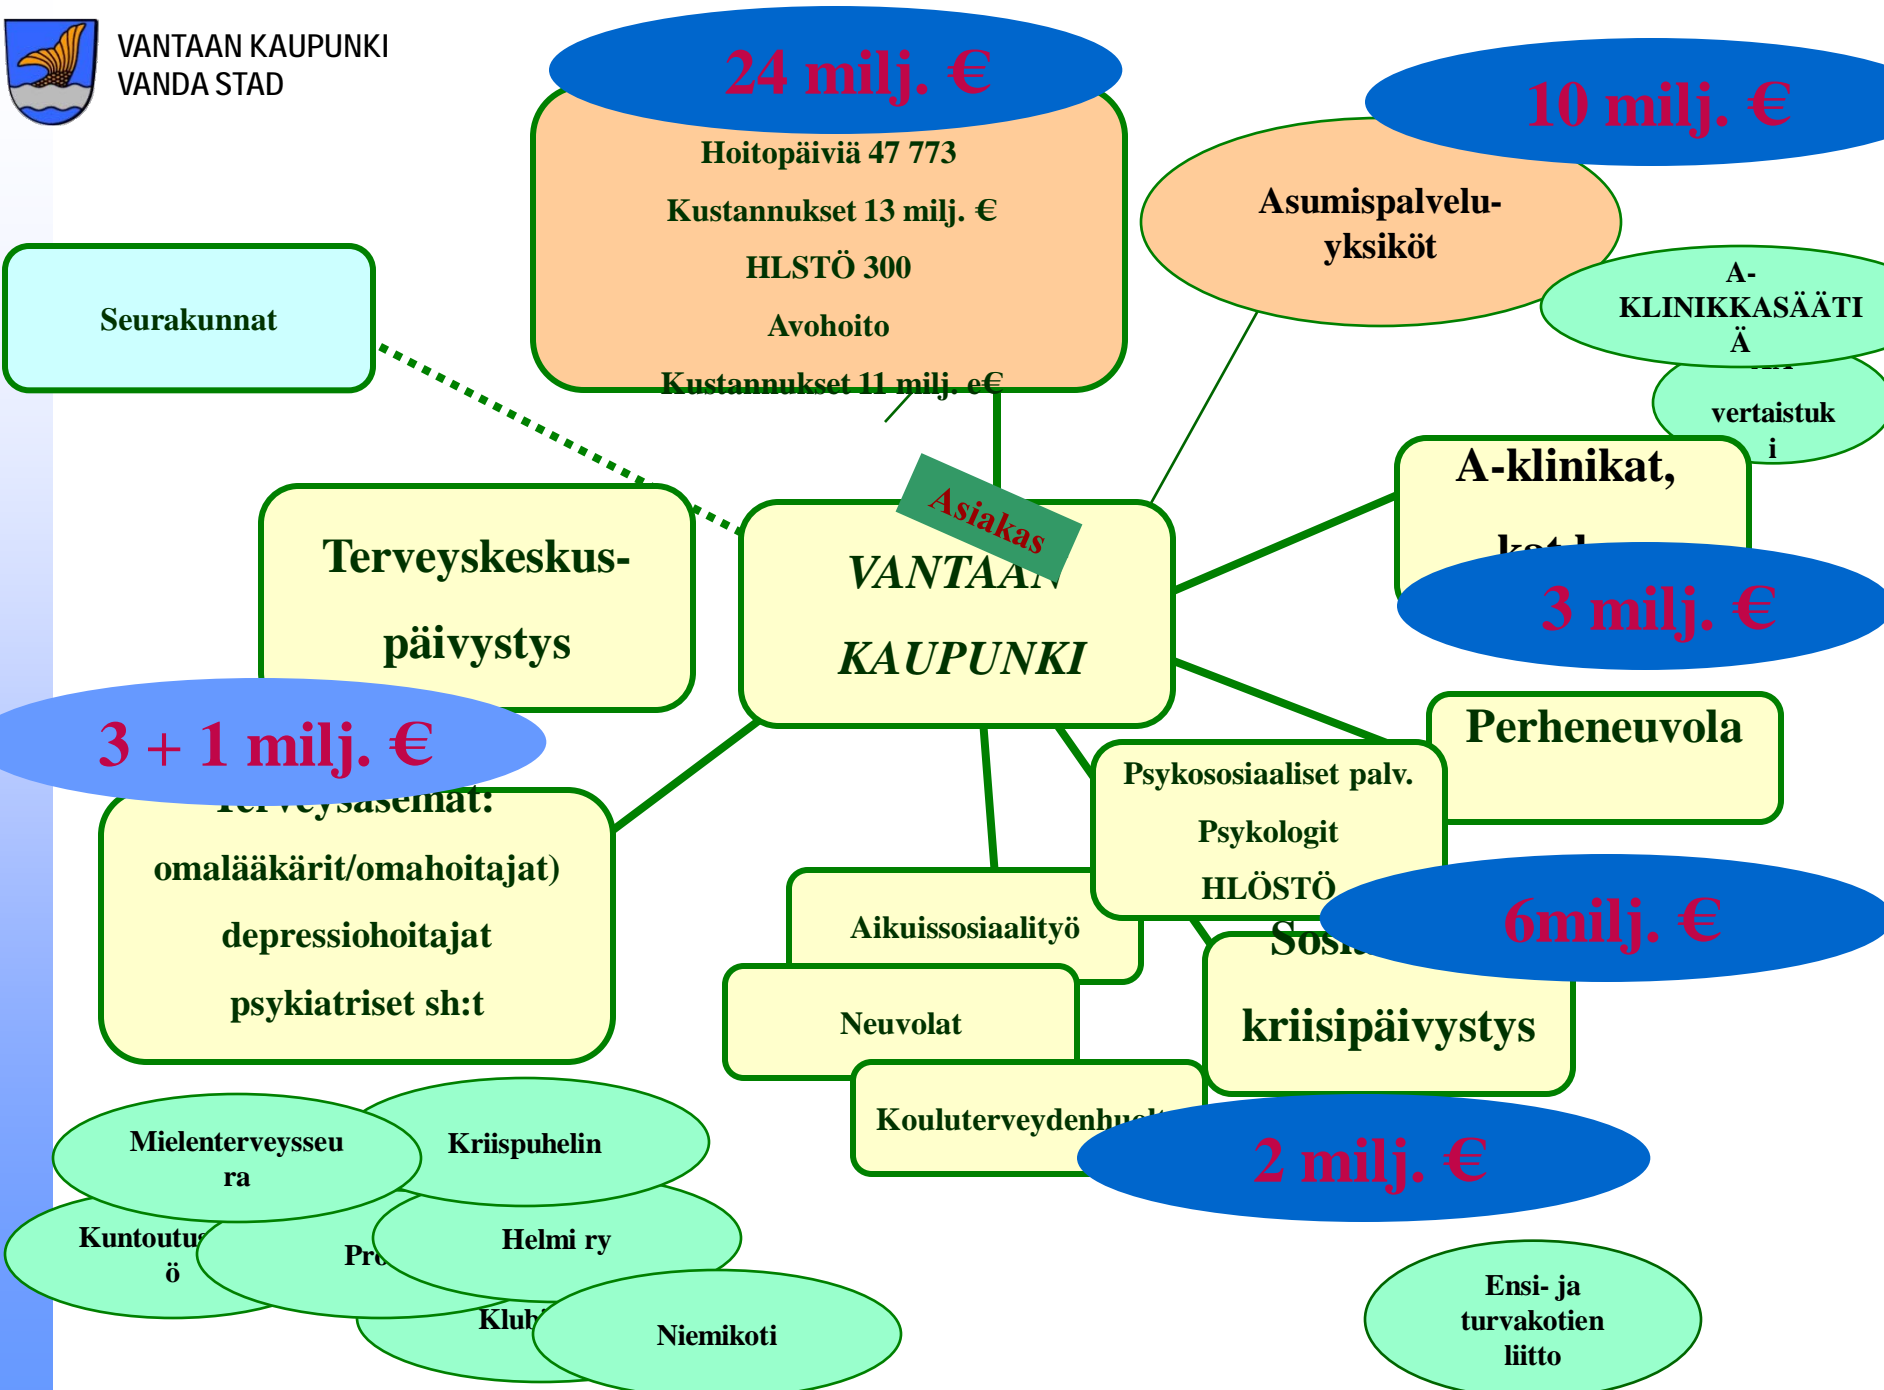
VANTAAN KAUPUNKI
VANDA STAD

24 milj. €

Hoitopäiviä 47 773

Kustannukset 13 milj. €

HLSTÖ 300

Avohoito

Kustannukset 11 milj. e€

10 milj. €

Asumispalvelu-yksiköt

A-KLINIKKASÄÄTIÄ

vertaistuk i

Seurakunnat

A-klinikat,

kat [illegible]

3 milj. €

Terveyskeskus-

päivystys

Asiakas

VANTAAN

KAUPUNKI

3 + 1 milj. €

Terveysasemat:

omalääkärit/omahoitajat)

depressiohoitajat

psykiatriset sh:t

Perheneuvola

Psykososiaaliset palv.

Psykologit

HLÖSTÖ

6milj. €

Sosi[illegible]

kriisipäivystys

Aikuissosiaalityö

Neuvolat

Kouluterveydenhu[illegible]

2 milj. €

Mielenterveysseura

Kriispuhelin

Kuntoutus ö

Pr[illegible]

Helmi ry

Klub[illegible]

Niemikoti

Ensi- ja turvakotien liitto